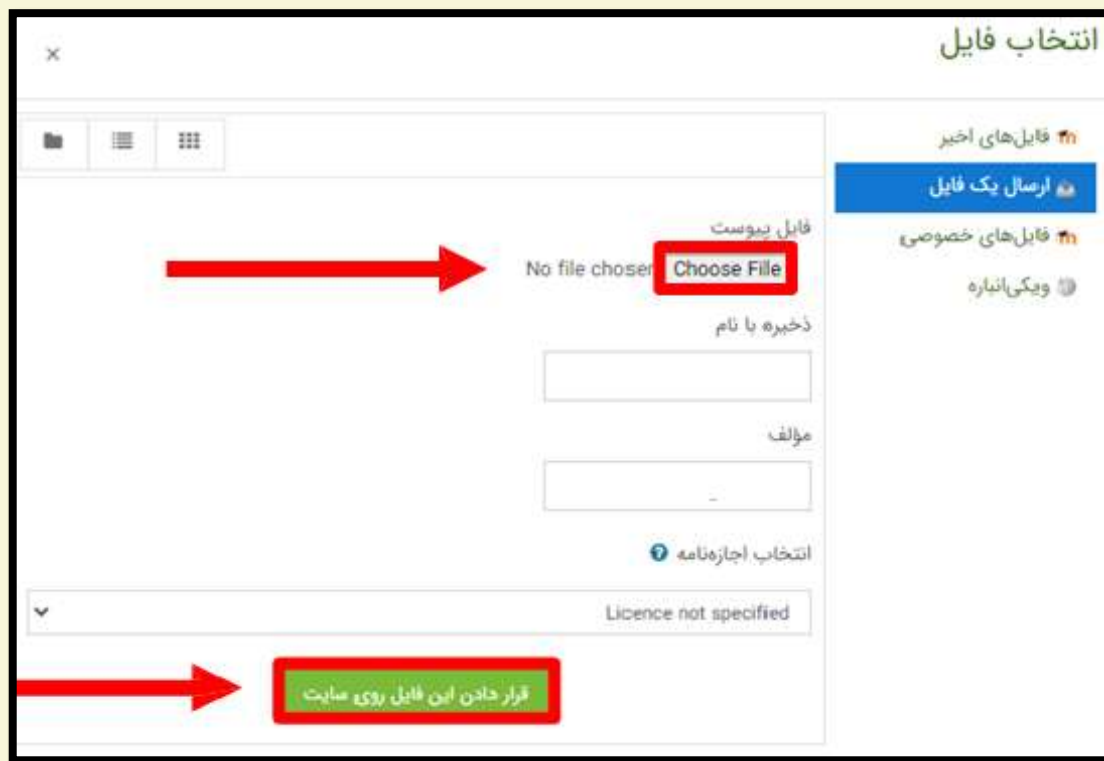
انتخاب فایل

×

فایل‌های اخیر

ارسال یک فایل

فایل‌های خصوصی

ویکی‌انباره

فایل پیوست

Choose File No file chosen

ذخیره با نام

مؤلف

انتخاب اجازه‌نامه

Licence not specified

قرار دادن این فایل روی سایت